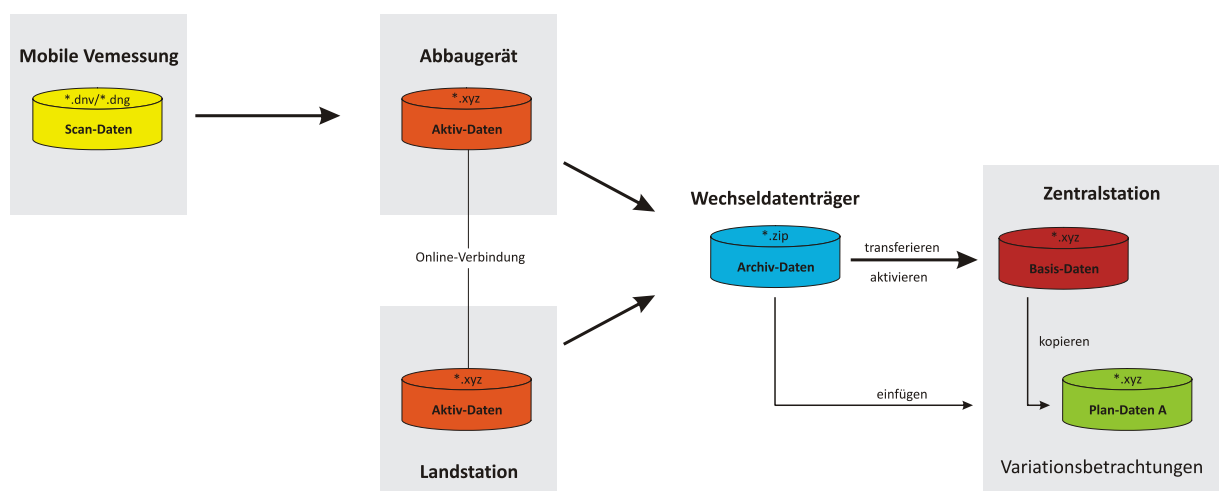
Mobile Vemessung

*.dnv/*.dng

Scan-Daten

Abbaugerät

*.xyz

Aktiv-Daten

Online-Verbindung

*.xyz

Aktiv-Daten

Landstation

Wechseldatenträger

*.zip

Archiv-Daten

transferieren

aktivieren

einfügen

Zentralstation

*.xyz

Basis-Daten

kopieren

*.xyz

Plan-Daten A

Variationsbetrachtungen